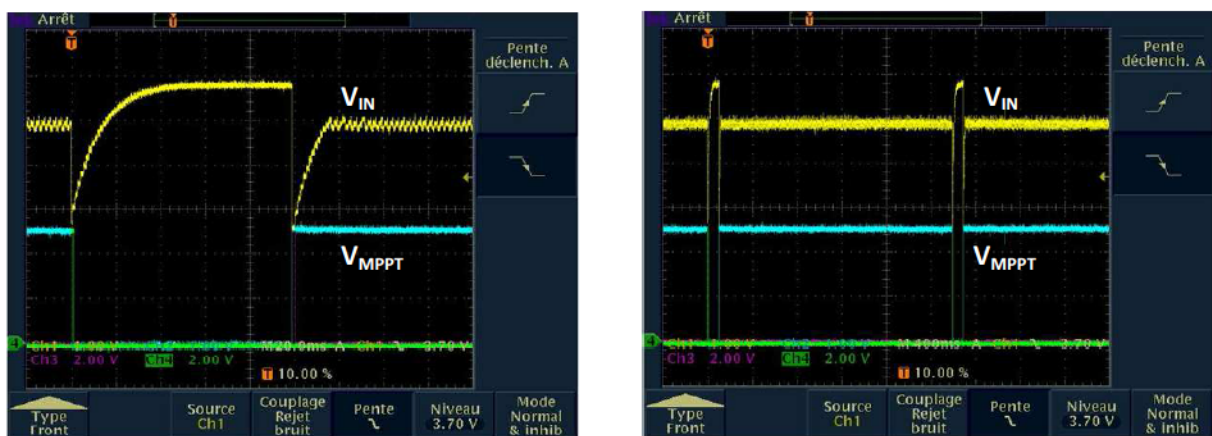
Arrêt

Pente déclench. A

$V_{IN}$

$V_{MPPT}$

Ch1 1.00 V M 20.0ms A Ch1 3.70 V
Ch3 2.00 V Ch4 2.00 V
10.00 %

Type Front | Source Ch1 | Couplage Rejet bruit | Pente | Niveau 3.70 V | Mode Normal & inhib

Arrêt

Pente déclench. A

$V_{IN}$

$V_{MPPT}$

Ch1 1.00 V M 400ms A Ch1 3.70 V
Ch3 2.00 V Ch4 2.00 V
10.00 %

Type Front | Source Ch1 | Couplage Rejet bruit | Pente | Niveau 3.70 V | Mode Normal & inhib